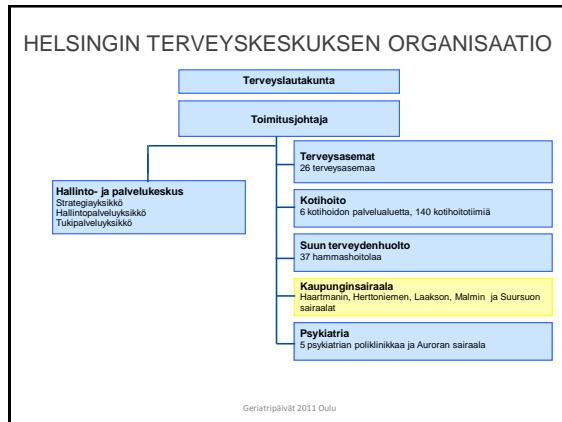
HELSINGIN TERVEYSKESKUKSEN ORGANISAATIO

Terveyslautakunta

Toimitusjohtaja

Hallinto- ja palvelukeskus
Strategiayksikkö
Hallintopalveluyksikkö
Tukipalveluyksikkö

Terveysasemat
26 terveysasemaa

Kotihoito
6 kotihoidon palvelualuetta, 140 kotihoitotiimiä

Suun terveydenhuolto
37 hammashoitolaa

Kaupunginsairaala
Haartmanin, Herttoniemen, Laakson, Malmin ja Suursuon sairaalat

Psykiatria
5 psykiatrian poliklinikkaa ja Auroran sairaala

Geriatripäivät 2011 Oulu